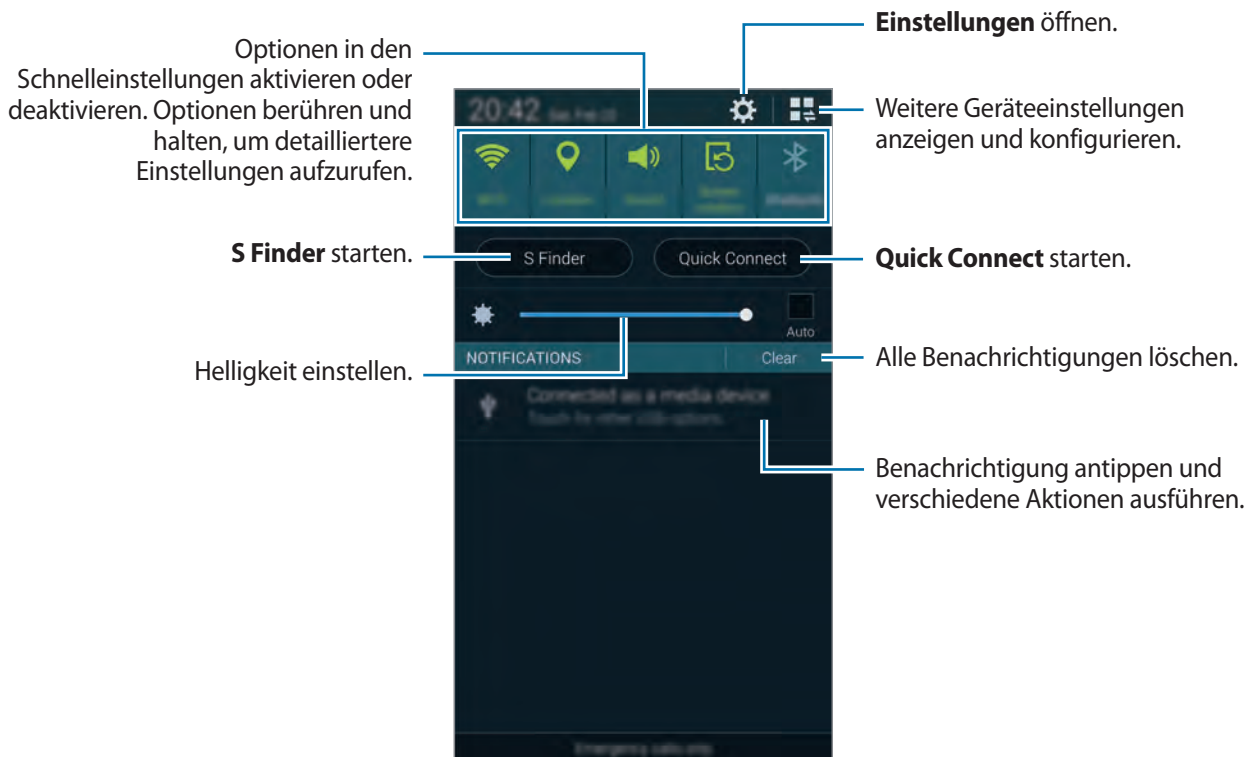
Optionen in den Schnelleinstellungen aktivieren oder deaktivieren. Optionen berühren und halten, um detailliertere Einstellungen aufzurufen.

**Einstellungen** öffnen.

Weitere Geräteeinstellungen anzeigen und konfigurieren.

20:42 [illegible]

Wi-Fi Location Sound Screen rotation Bluetooth

**S Finder** starten.

S Finder

Quick Connect

**Quick Connect** starten.

Auto

Helligkeit einstellen.

NOTIFICATIONS

Clear

Alle Benachrichtigungen löschen.

Connected as a media device
Touch for other USB options.

Benachrichtigung antippen und verschiedene Aktionen ausführen.

Emergency calls only